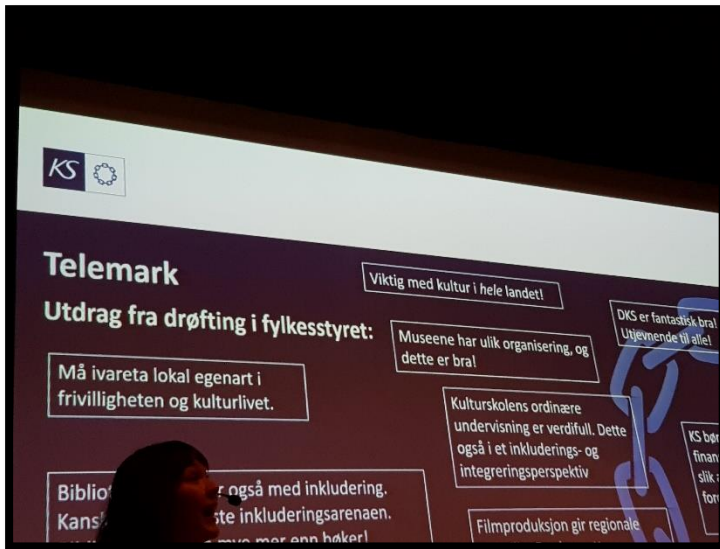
KS

Telemark

Utdrag fra drøfting i fylkesstyret:

Viktig med kultur i *hele* landet!

DKS er fantastisk bra! Utjevnende til alle!

Museene har ulik organisering, og dette er bra!

Må ivareta lokal egenart i frivilligheten og kulturlivet.

Kulturskolens ordinære undervisning er verdifull. Dette også i et inkluderings- og integreringsperspektiv

KS bør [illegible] finan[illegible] slik a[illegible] for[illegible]

Biblio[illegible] også med inkludering. Kans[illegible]ste inkluderingsarenaen. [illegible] mye mer enn bøker!

Filmproduksjon gir regionale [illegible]